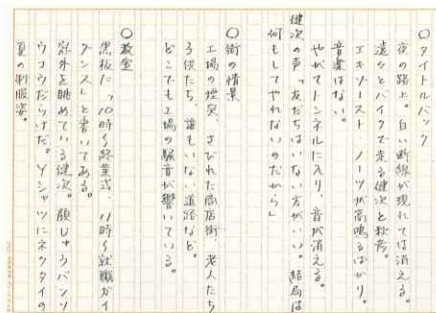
○タイトルバック

夜の路上。白い断線が現れては消える。

遠々とバイクで走る健次と敦秀。

エキゾースト・ノーツが高鳴るばかり。

音楽はない。

やがてトンネルに入り、音が消える。

健次の声「友だちはいない方がいい。結局は何もしてやれないのだから」

○街の情景

工場の煙突、さびれた商店街、老人たち子供たち、誰もいない道路など。

どこでも工場の騒音が響いている。

○教室

黒板に「10時より終業式、11時より就職ガイダンス」と書いてある。

窓外を眺めている健次。顔中ヤケド、バンソウコウだらけだ。Yシャツにネクタイの夏の制服姿。